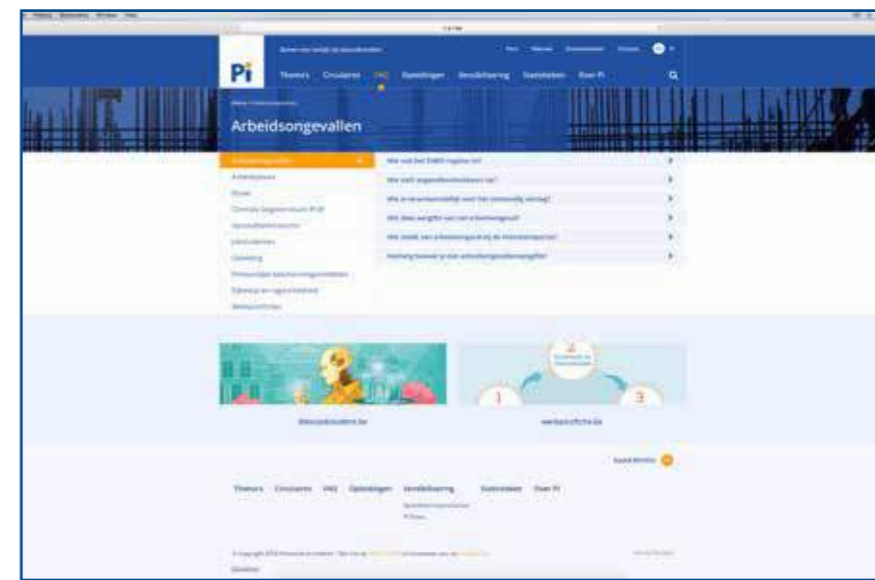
Pi

Thema's Circulaires FAQ Opleidingen Sensibilisering Statistieken Over Pi

Arbeidsongevallen

Arbeidsongevallen

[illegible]

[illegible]

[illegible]

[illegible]

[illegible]

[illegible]

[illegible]

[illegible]

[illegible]

Wie wat het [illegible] register in?

Wie stelt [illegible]?

Wie is verantwoordelijk voor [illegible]?

Wat doen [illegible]?

Wie maakt een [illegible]?

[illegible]

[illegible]

4

1

3

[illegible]

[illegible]

Thema's Circulaires FAQ Opleidingen Sensibilisering Statistieken Over Pi

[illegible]